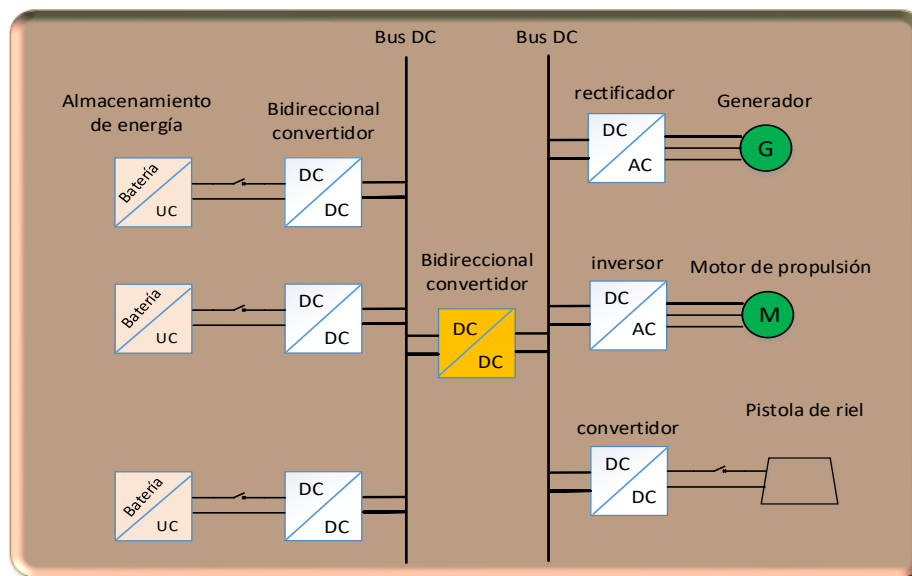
Bus DC

Bus DC

Almacenamiento de energía

Bidireccional convertidor

Batería

UC

DC

DC

Batería

UC

DC

DC

Batería

UC

DC

DC

Bidireccional convertidor

DC

DC

rectificador

DC

AC

Generador

G

inversor

DC

AC

Motor de propulsión

M

convertidor

DC

DC

Pistola de riel